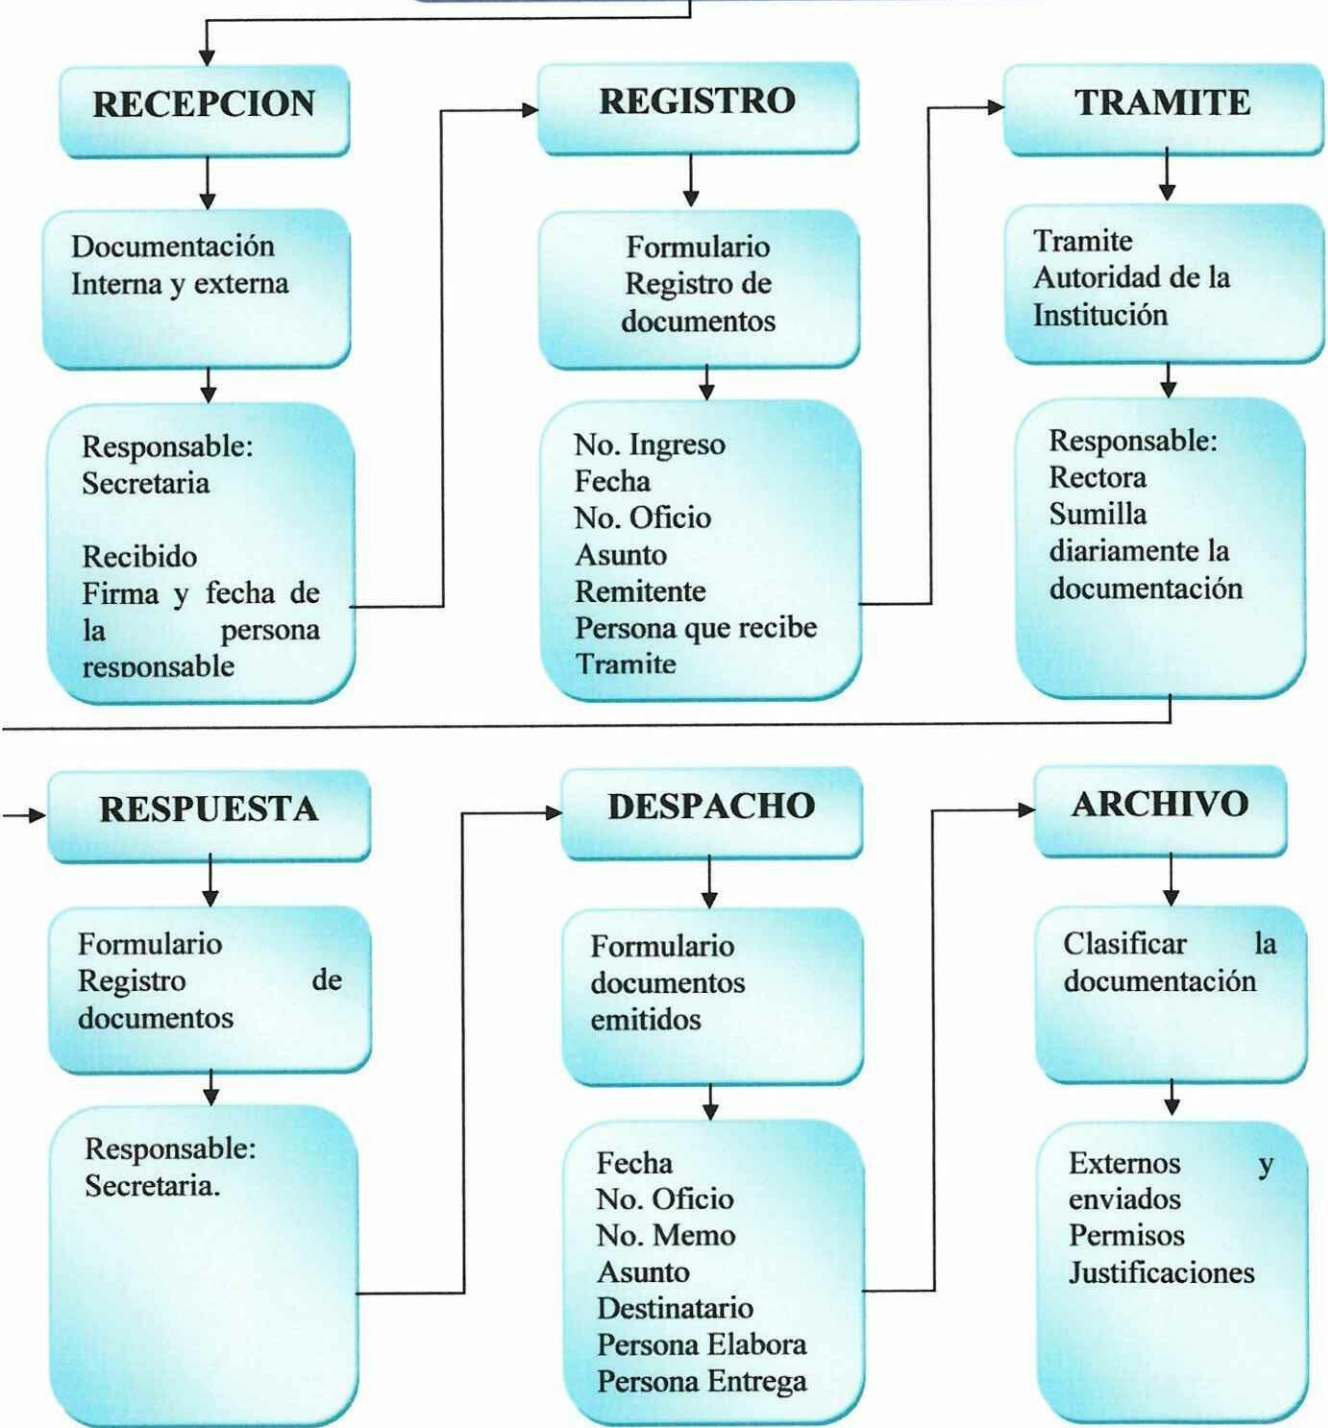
RECEPCION

Documentación Interna y externa

Responsable: Secretaria

Recibido Firma y fecha de la persona responsable

REGISTRO

Formulario Registro de documentos

No. Ingreso
Fecha
No. Oficio
Asunto
Remitente
Persona que recibe
Tramite

TRAMITE

Tramite Autoridad de la Institución

Responsable: Rectora Sumilla diariamente la documentación

RESPUESTA

Formulario Registro de documentos

Responsable: Secretaria.

DESPACHO

Formulario documentos emitidos

Fecha
No. Oficio
No. Memo
Asunto
Destinatario
Persona Elabora
Persona Entrega

ARCHIVO

Clasificar la documentación

Externos y enviados
Permisos
Justificaciones